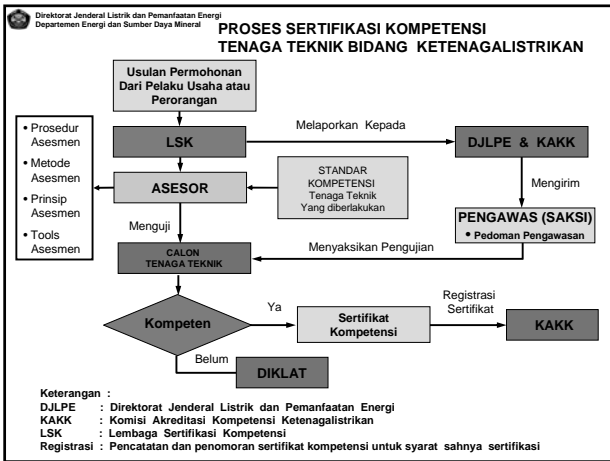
Direktorat Jenderal Listrik dan Pemanfaatan Energi
Departemen Energi dan Sumber Daya Mineral

PROSES SERTIFIKASI KOMPETENSI TENAGA TEKNIK BIDANG KETENAGALISTRIKAN

Usulan Permohonan Dari Pelaku Usaha atau Perorangan

• Prosedur Asesmen
• Metode Asesmen
• Prinsip Asesmen
• Tools Asesmen

LSK

Melaporkan Kepada

DJLPE & KAKK

STANDAR KOMPETENSI Tenaga Teknik Yang diberlakukan

ASESOR

Mengirim

PENGAWAS (SAKSI)
• Pedoman Pengawasan

Menguji

CALON TENAGA TEKNIK

Menyaksikan Pengujian

Kompeten

Ya

Sertifikat Kompetensi

Registrasi Sertifikat

KAKK

Belum

DIKLAT

Keterangan :
DJLPE : Direktorat Jenderal Listrik dan Pemanfaatan Energi
KAKK : Komisi Akreditasi Kompetensi Ketenagalistrikan
LSK : Lembaga Sertifikasi Kompetensi
Registrasi : Pencatatan dan penomoran sertifikat kompetensi untuk syarat sahnya sertifikasi